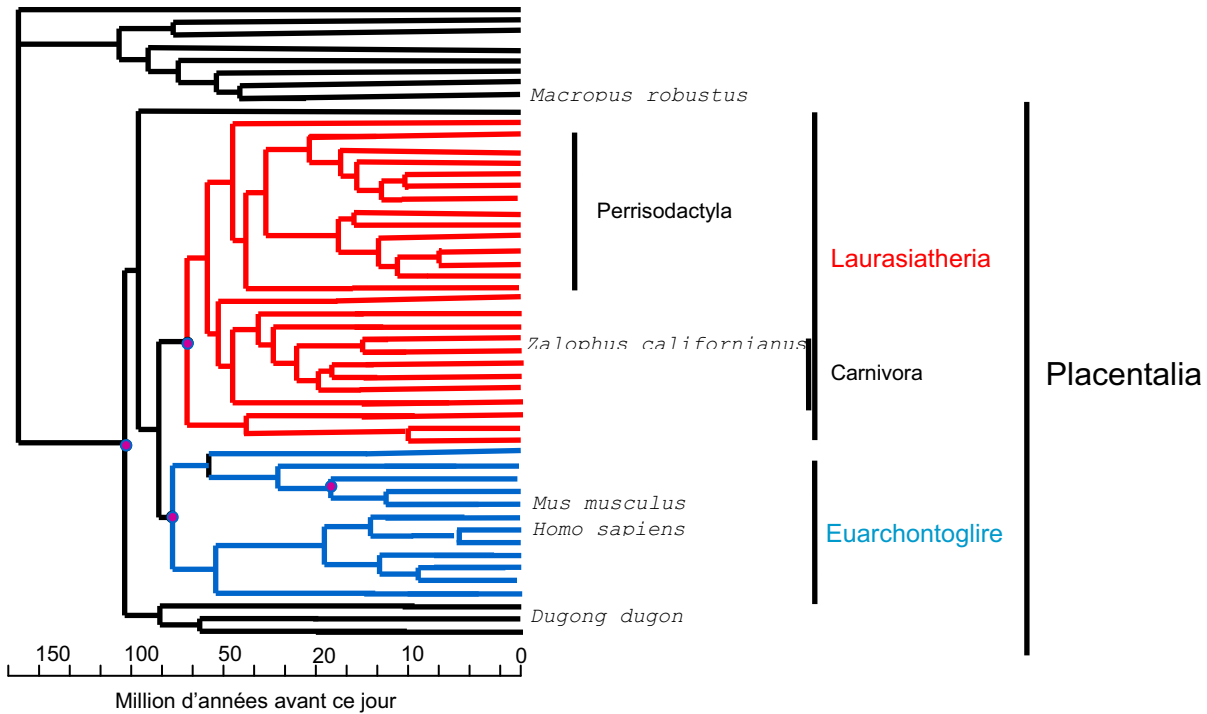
Macropus robustus

Perrisodactyla

Laurasiatheria

Zalophus californianus

Carnivora

Placentalia

Mus musculus

Homo sapiens

Euarchontoglire

Dugong dugon

150 100 50 20 10 0

Million d’années avant ce jour